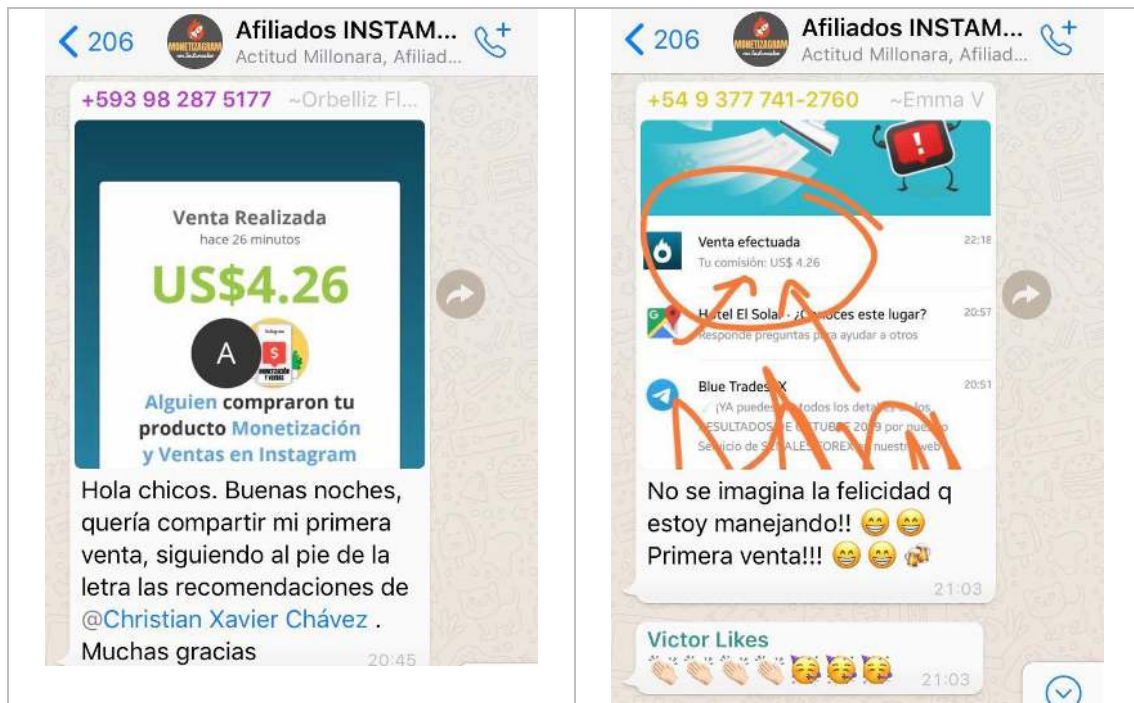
< 206 Afiliados INSTAM...
Actitud Millonara, Afiliad...

+593 98 287 5177 ~Orbelliz Fl...

Venta Realizada
hace 26 minutos
US$4.26
A
Alguien compraron tu producto Monetización y Ventas en Instagram

Hola chicos. Buenas noches, quería compartir mi primera venta, siguiendo al pie de la letra las recomendaciones de @Christian Xavier Chávez . Muchas gracias
20:45

< 206 Afiliados INSTAM...
Actitud Millonara, Afiliad...

+54 9 377 741-2760 ~Emma V

Venta efectuada 22:18
Tu comisión: US$ 4.26
H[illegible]tel El Sola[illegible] ¿C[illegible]oces este lugar? 20:57
Responde preguntas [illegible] ayudar a otros
Blue Trades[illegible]X 20:51
¡YA puedes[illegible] todos los deta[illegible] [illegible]ESULTADOS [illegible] 20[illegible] por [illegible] Se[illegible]vicio de S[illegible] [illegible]OREX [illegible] nuestra web

No se imagina la felicidad q estoy manejando!! 😁😁
Primera venta!!! 😁😁🍻
21:03

Victor Likes
👏🏻👏🏻👏🏻👏🏻🥳🥳🥳
21:03